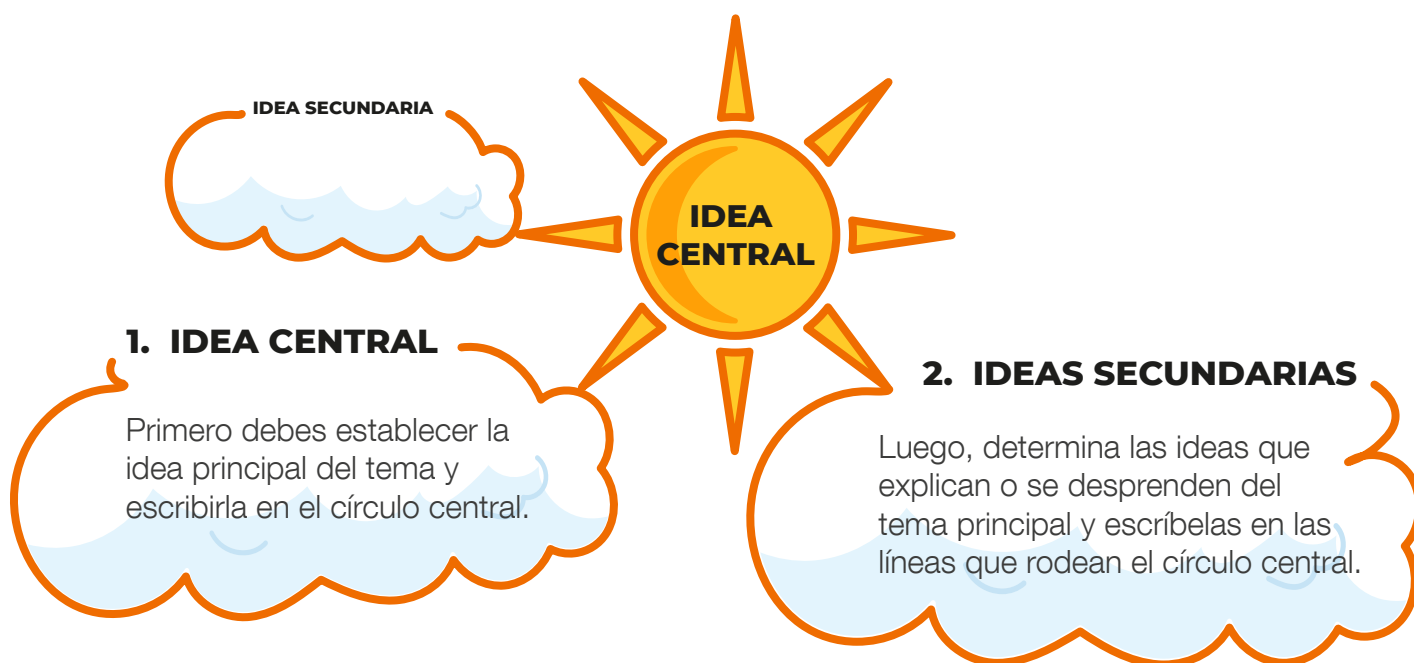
IDEA SECUNDARIA

IDEA CENTRAL

1. IDEA CENTRAL

Primero debes establecer la idea principal del tema y escribirla en el círculo central.

2. IDEAS SECUNDARIAS

Luego, determina las ideas que explican o se desprenden del tema principal y escríbelas en las líneas que rodean el círculo central.